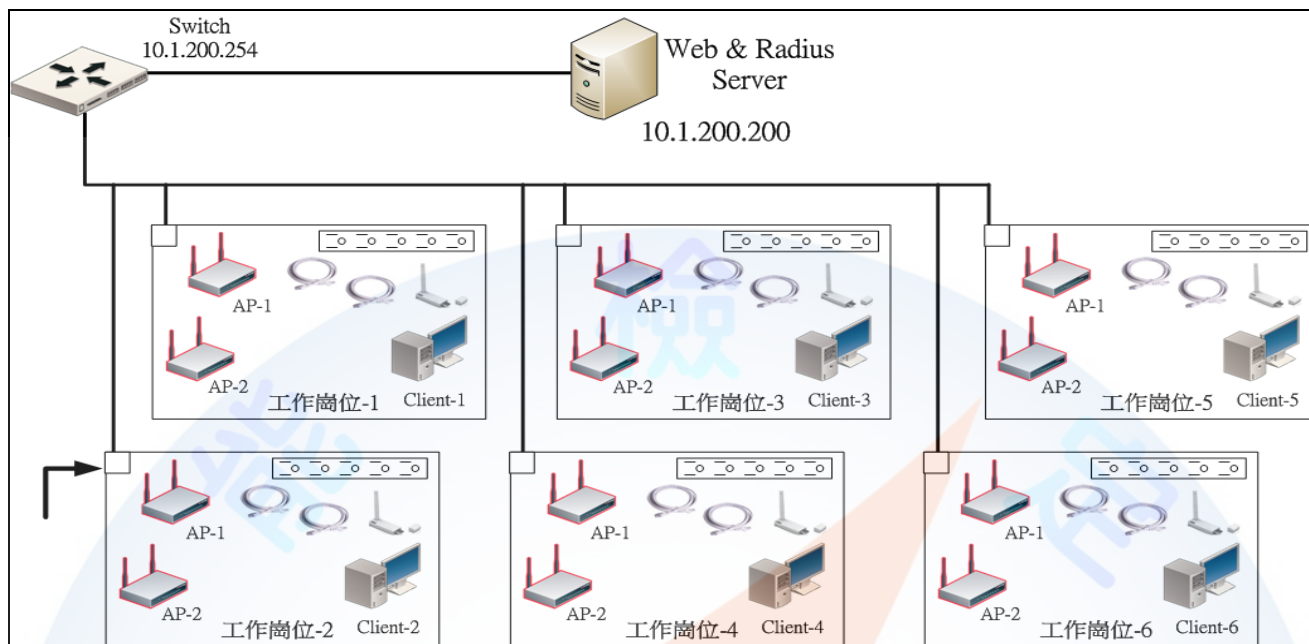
Switch
10.1.200.254

Web & Radius
Server
10.1.200.200

AP-1
AP-2
工作崗位-1
Client-1

AP-1
AP-2
工作崗位-3
Client-3

AP-1
AP-2
工作崗位-5
Client-5

AP-1
AP-2
工作崗位-2
Client-2

AP-1
AP-2
工作崗位-4
Client-4

AP-1
AP-2
工作崗位-6
Client-6